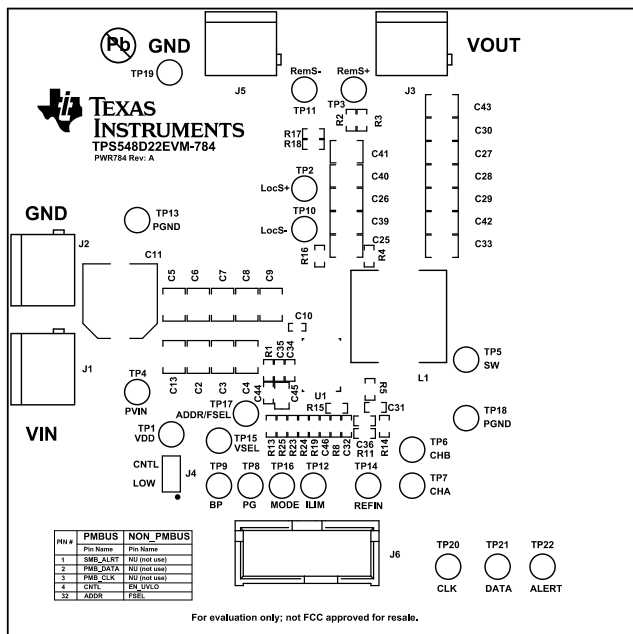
Pb GND
TP19
J5
VOUT
J3
RemS-
RemS+
TP11
TP3
R2
R3
TEXAS INSTRUMENTS
TPS548D22EVM-784
PWR784 Rev: A
R17
R18
C43
C30
C27
C28
C29
C42
C33
C41
C40
C26
C39
C25
TP2
LocS+
TP10
LocS-
R16
R4
GND
TP13
PGND
J2
C11
C5
C6
C7
C8
C9
C10
J1
R1
C35
C34
C13
C2
C3
C4
C44
C45
TP4
PVIN
TP5
SW
L1
R5
U1
R15
C31
TP17
ADDR/FSEL
TP18
PGND
VIN
TP1
VDD
TP15
VSEL
R13
R25
R23
R24
R19
C46
R8
C32
C36
R11
R14
TP6
CHB
TP7
CHA
CNTL
LOW
J4
TP9
BP
TP8
PG
TP16
MODE
TP12
ILIM
TP14
REFIN
J6

| PIN # | PMBUS | NON_PMBUS |
|---|---|---|
| | Pin Name | Pin Name |
| 1 | SMB_ALRT | NU (not use) |
| 2 | PMB_DATA | NU (not use) |
| 3 | PMB_CLK | NU (not use) |
| 4 | CNTL | EN_UVLO |
| 32 | ADDR | FSEL |

TP20
CLK
TP21
DATA
TP22
ALERT

For evaluation only; not FCC approved for resale.